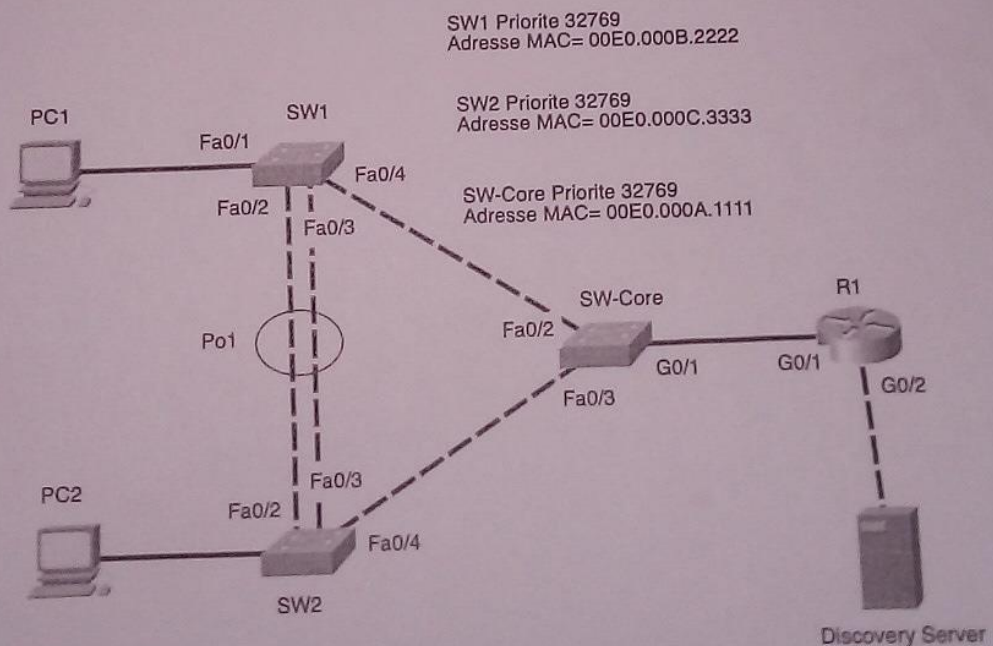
SW1 Priorite 32769
Adresse MAC= 00E0.000B.2222

SW2 Priorite 32769
Adresse MAC= 00E0.000C.3333

SW-Core Priorite 32769
Adresse MAC= 00E0.000A.1111

PC1
Fa0/1
SW1
Fa0/4
Fa0/2
Fa0/3
Po1
Fa0/2
SW-Core
R1
G0/1
G0/1
G0/2
Fa0/3
PC2
Fa0/3
Fa0/2
Fa0/4
SW2
Discovery Server